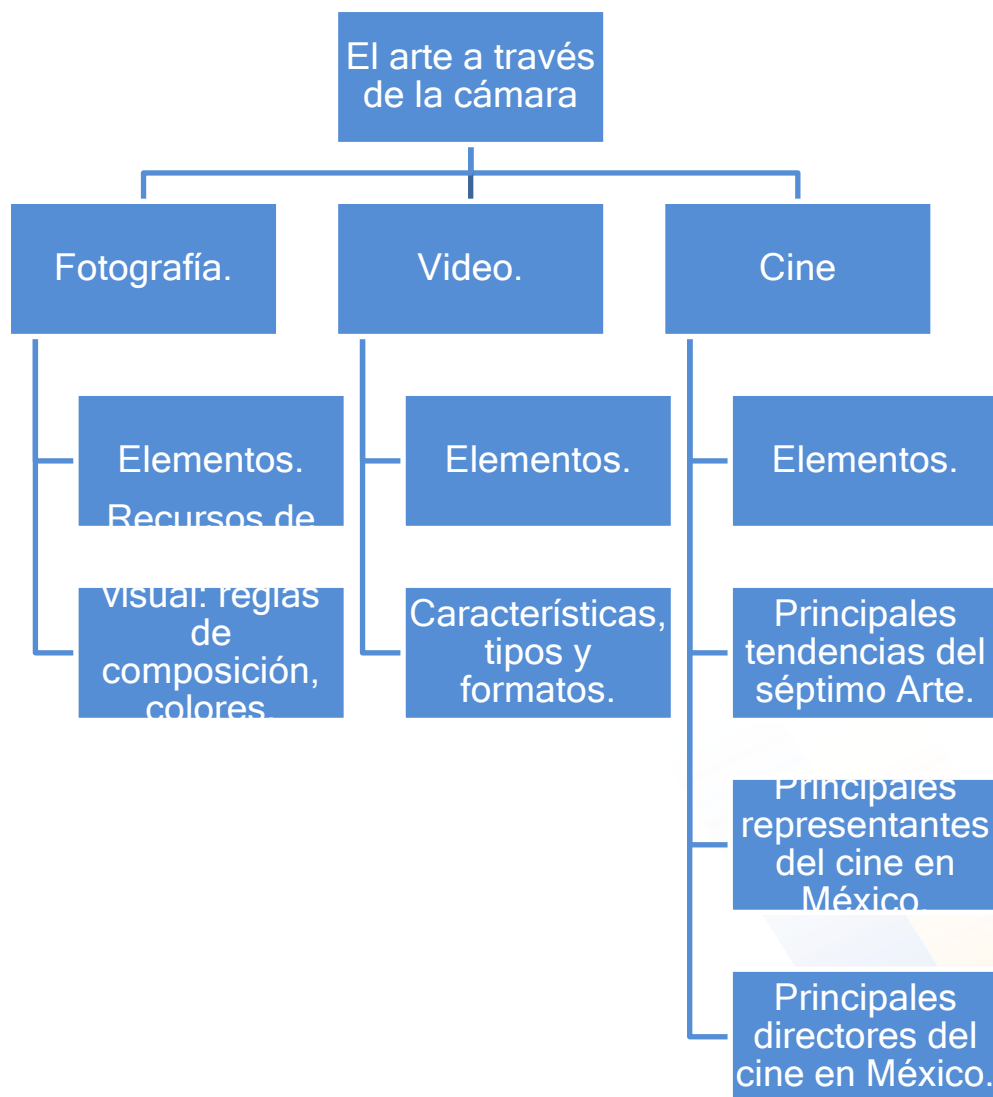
El arte a través de la cámara

Fotografía.

Elementos.

Recursos de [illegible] visual: reglas de composición, colores.

Video.

Elementos.

Características, tipos y formatos.

Cine

Elementos.

Principales tendencias del séptimo Arte.

Principales representantes del cine en México.

Principales directores del cine en México.